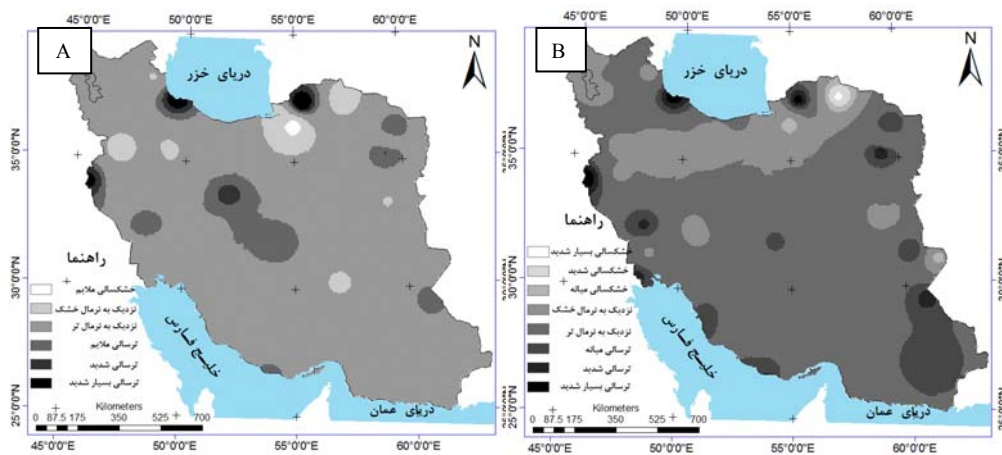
45°0'0"E 50°0'0"E 55°0'0"E 60°0'0"E

A

N

دریای خزر

35°0'0"N

30°0'0"N

25°0'0"N

راهنما

خشکسالی ملایم

نزدیک به نرمال خشک

نزدیک به نرمال تر

ترسالی ملایم

ترسالی شدید

ترسالی بسیار شدید

خلیج فارس

دریای عمان

Kilometers
0 87.5 175 350 525 700

45°0'0"E 50°0'0"E 55°0'0"E 60°0'0"E

45°0'0"E 50°0'0"E 55°0'0"E 60°0'0"E

B

N

دریای خزر

35°0'0"N

30°0'0"N

25°0'0"N

راهنما

خشکسالی بسیار شدید

خشکسالی شدید

خشکسالی میانه

نزدیک به نرمال خشک

نزدیک به نرمال تر

ترسالی میانه

ترسالی شدید

ترسالی بسیار شدید

خلیج فارس

دریای عمان

Kilometers
0 87.5 175 350 525 700

45°0'0"E 50°0'0"E 55°0'0"E 60°0'0"E